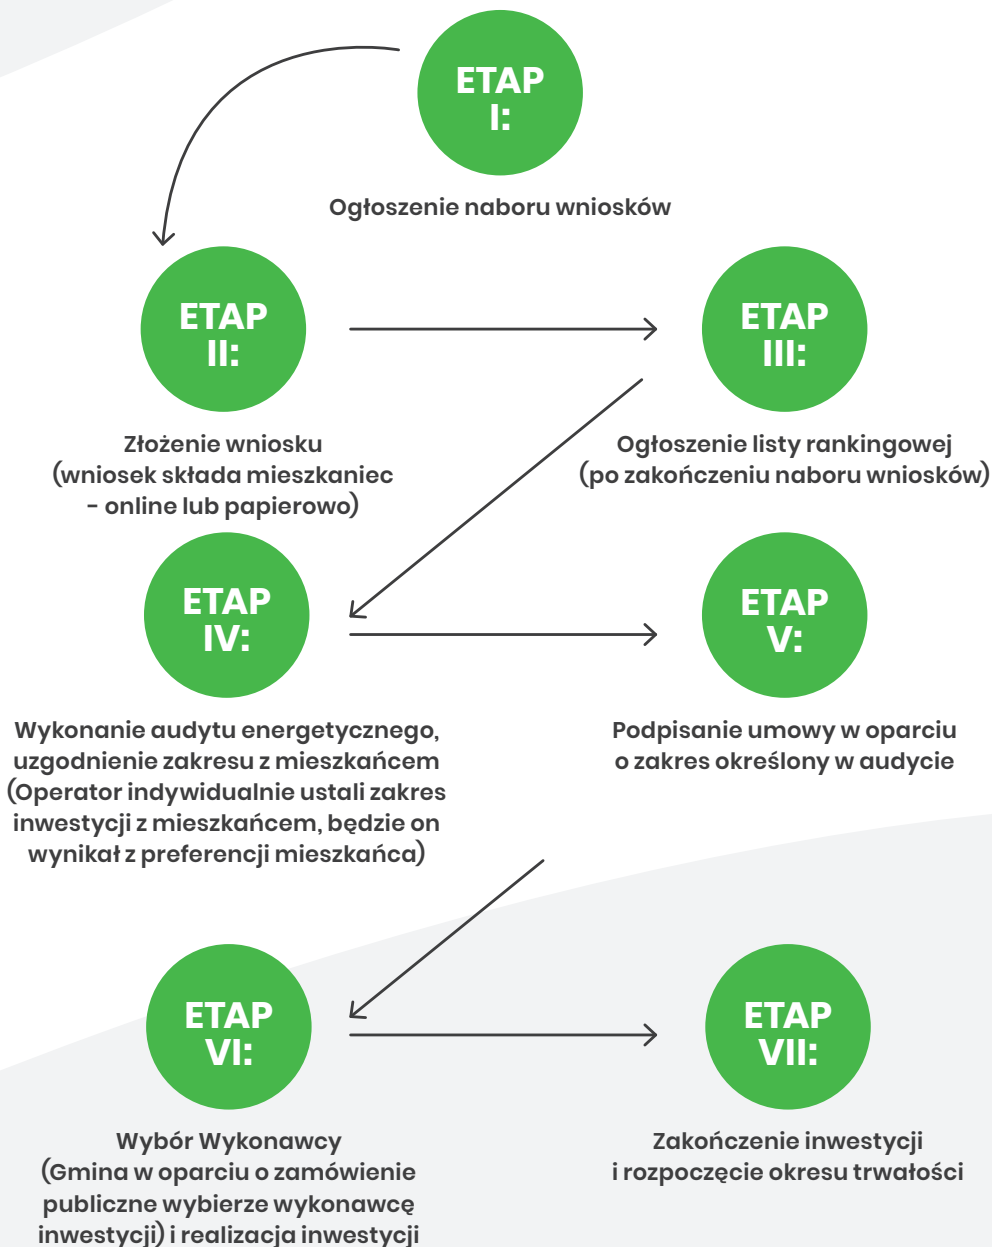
ETAP I:

Ogłoszenie naboru wniosków

ETAP II:

Złożenie wniosku (wniosek składa mieszkaniec - online lub papierowo)

ETAP III:

Ogłoszenie listy rankingowej (po zakończeniu naboru wniosków)

ETAP IV:

Wykonanie audytu energetycznego, uzgodnienie zakresu z mieszkańcem (Operator indywidualnie ustali zakres inwestycji z mieszkańcem, będzie on wynikał z preferencji mieszkańca)

ETAP V:

Podpisanie umowy w oparciu o zakres określony w audycie

ETAP VI:

Wybór Wykonawcy (Gmina w oparciu o zamówienie publiczne wybierze wykonawcę inwestycji) i realizacja inwestycji

ETAP VII:

Zakończenie inwestycji i rozpoczęcie okresu trwałości